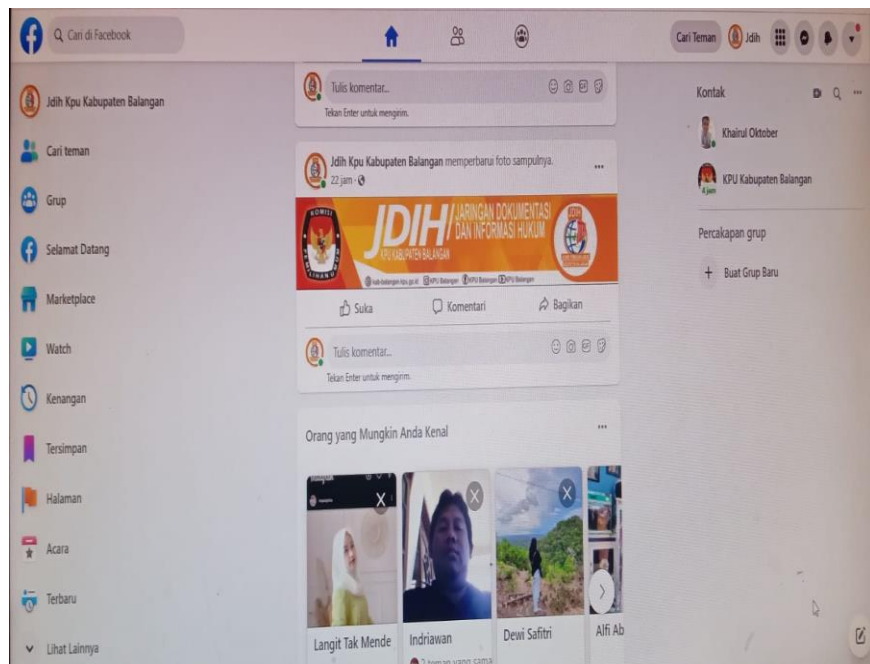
Cari di Facebook

Cari Teman Jdih

Jdih Kpu Kabupaten Balangan

Cari teman

Grup

Selamat Datang

Marketplace

Watch

Kenangan

Tersimpan

Halaman

Acara

Terbaru

Lihat Lainnya

Tulis komentar...

Tekan Enter untuk mengirim.

Jdih Kpu Kabupaten Balangan memperbarui foto sampulnya.

22 jam ·

JDIH JARINGAN DOKUMENTASI DAN INFORMASI HUKUM

KPU KABUPATEN BALANGAN

Suka Komentari Bagikan

Tulis komentar...

Tekan Enter untuk mengirim.

Orang yang Mungkin Anda Kenal

Langit Tak Mende

Indriawan

Dewi Safitri

Alfi Ab

Kontak

Khairul Oktober

KPU Kabupaten Balangan

Percakapan grup

+ Buat Grup Baru